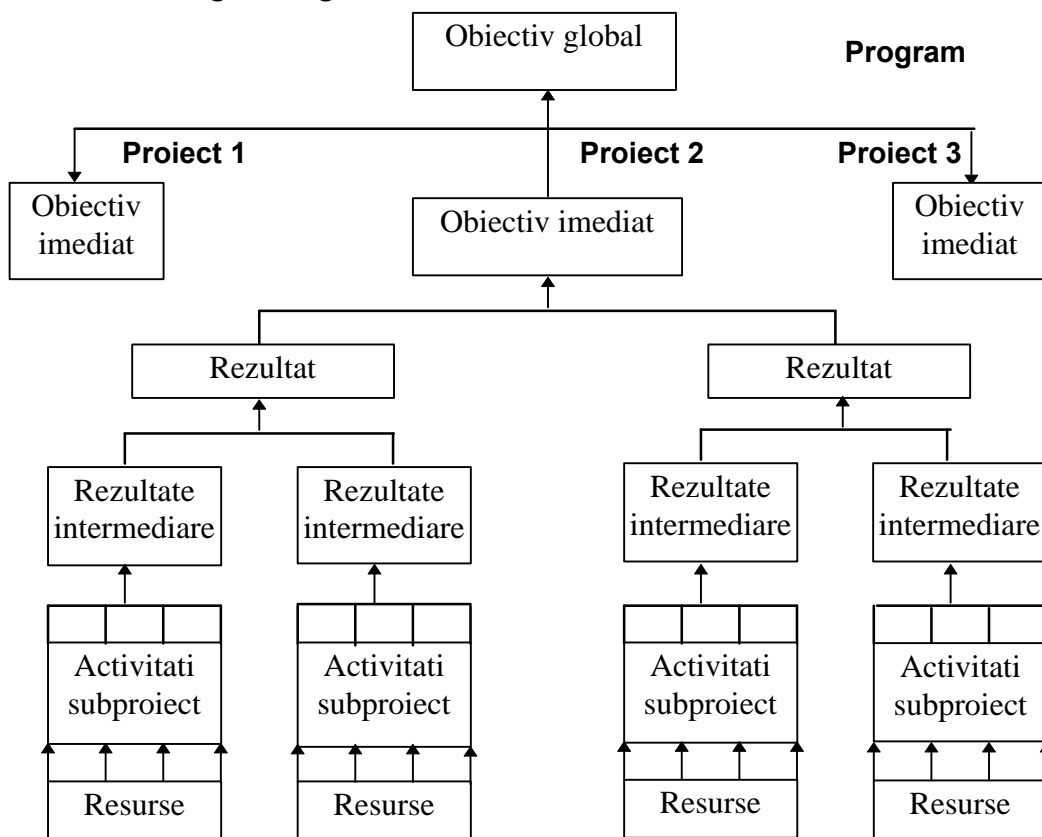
Obiectiv global

Program

Proiect 1

Proiect 2

Proiect 3

Obiectiv imediat

Obiectiv imediat

Obiectiv imediat

Rezultat

Rezultat

Rezultate intermediare

Rezultate intermediare

Rezultate intermediare

Rezultate intermediare

Activitati subproiect

Activitati subproiect

Activitati subproiect

Activitati subproiect

Resurse

Resurse

Resurse

Resurse